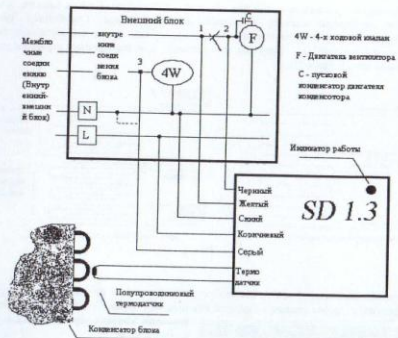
Внешний блок

Межблочные соединения (Внутренний-внешний блок)

внутренние соединения блока

1

2

3

4W

F

C

N

L

4W - 4-х ходовой клапан

F - Двигатель вентилятора

C - пусковой конденсатор двигателя конденсатора

Индикатор работы

Черный

Желтый

Синий

Коричневый

Серый

Термодатчик

SD 1.3

Полупроводниковый термодатчик

Конденсатор блока